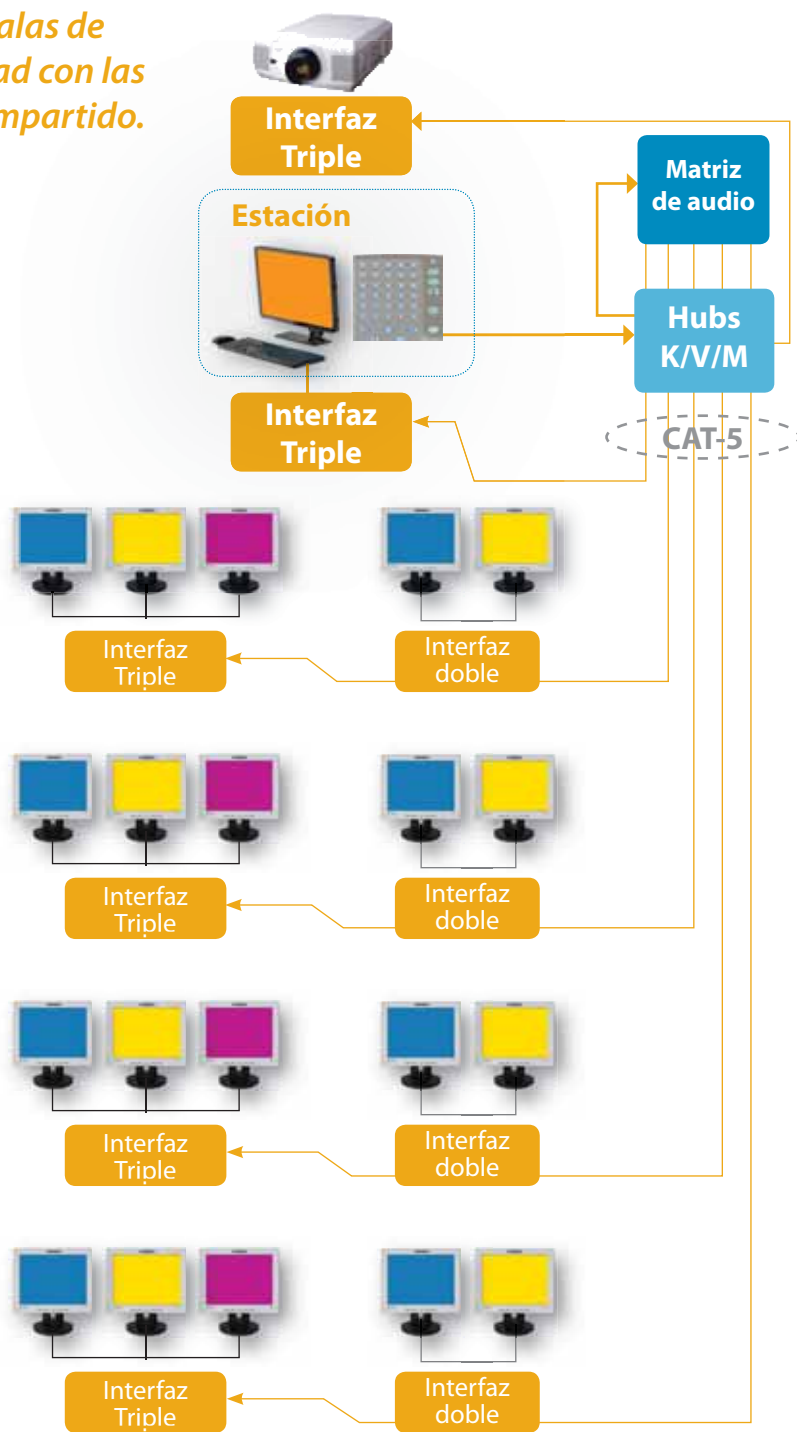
alas de
ad con las
mpartido.

Interfaz Triple

Matriz de audio

Estación

Hubs K/V/M

Interfaz Triple

CAT-5

Interfaz Triple

Interfaz doble

Interfaz Triple

Interfaz doble

Interfaz Triple

Interfaz doble

Interfaz Triple

Interfaz doble